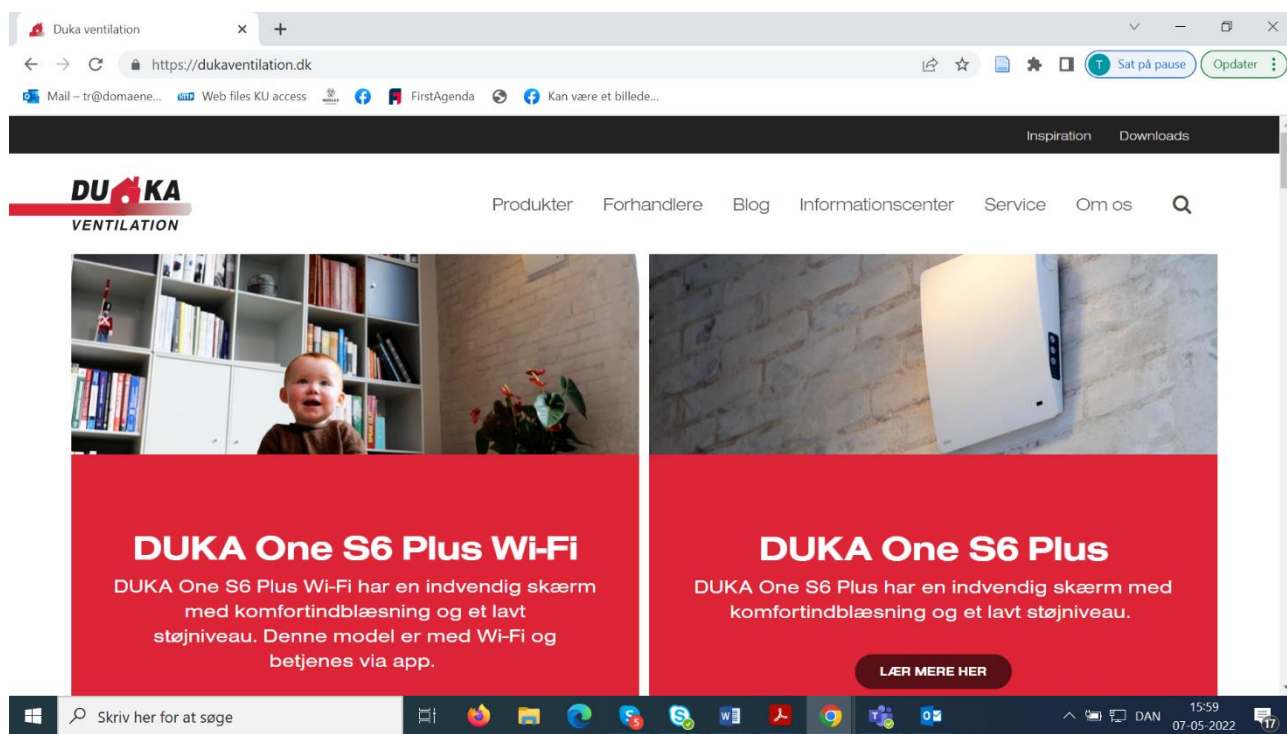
Duka ventilation ×

https://dukaventilation.dk

Sat på pause
Opdater

Mail – tr@domaene... Web files KU access FirstAgenda Kan være et billede...

Inspiration Downloads

DUKA
VENTILATION

Produkter Forhandlere Blog Informationscenter Service Om os

DUKA One S6 Plus Wi-Fi
DUKA One S6 Plus Wi-Fi har en indvendig skærm med komfortindblæsning og et lavt støjniveau. Denne model er med Wi-Fi og betjenes via app.

DUKA One S6 Plus
DUKA One S6 Plus har en indvendig skærm med komfortindblæsning og et lavt støjniveau.

LÆR MERE HER

Skriv her for at søge

DAN 15:59 07-05-2022 17